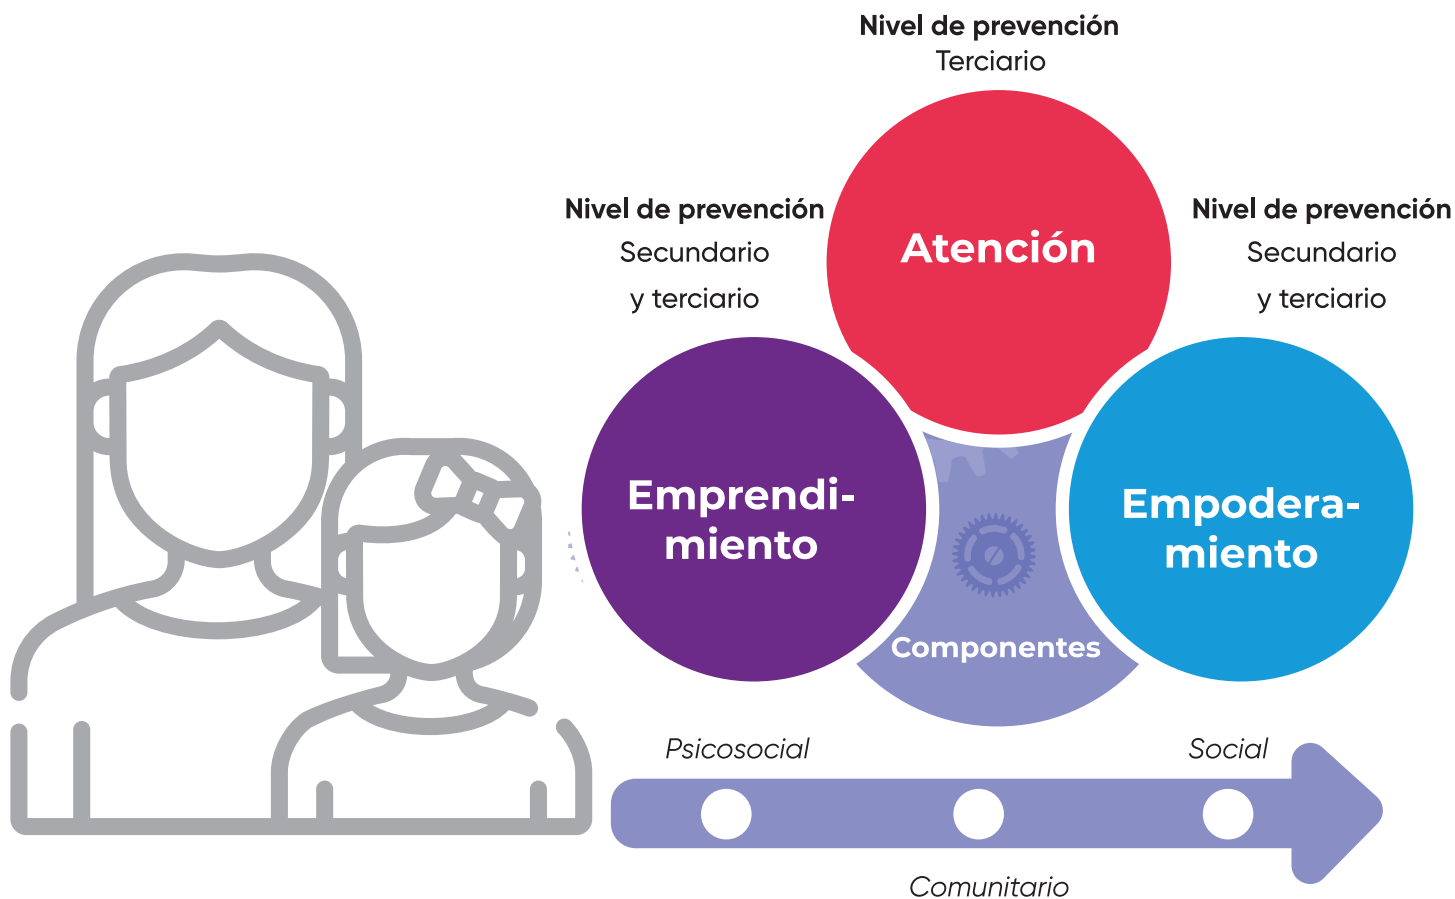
Nivel de prevención
Terciario

Nivel de prevención
Secundario
y terciario

Atención

Nivel de prevención
Secundario
y terciario

Emprendimiento

Empoderamiento

Componentes

Psicosocial

Social

Comunitario